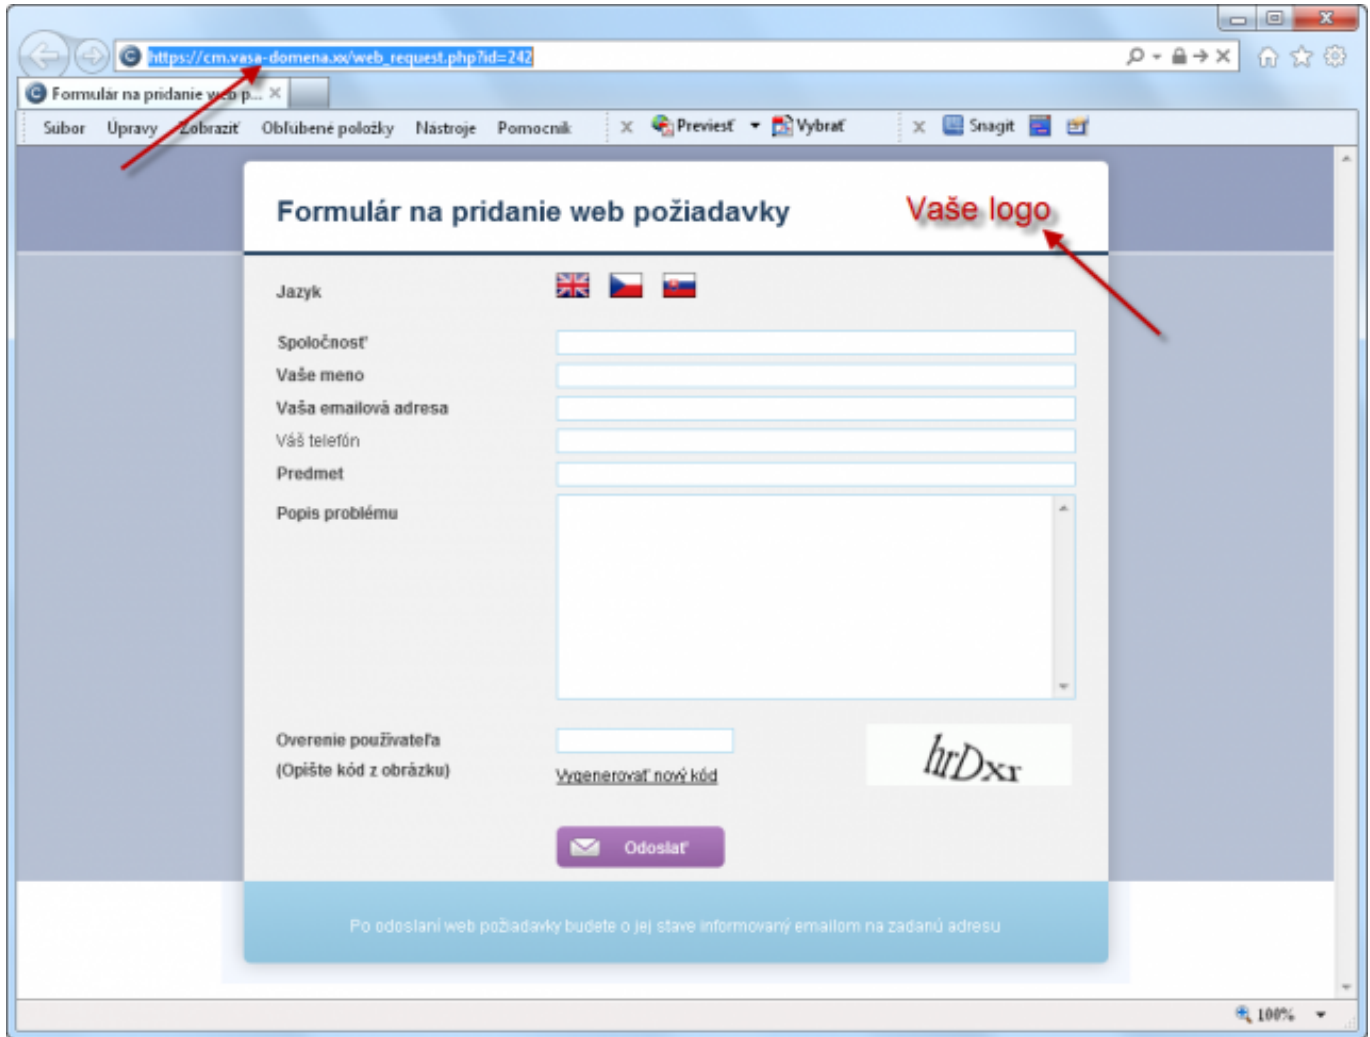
https://cm.vasa-domena.xx/web_request.php?id=242

Formulár na pridanie web p... ×

Súbor Úpravy Zobraziť Obľúbené položky Nástroje Pomocník

Previesť Vybrať Snagit

Formulár na pridanie web požiadavky

Vaše logo

Jazyk

Spoločnosť

Vaše meno

Vaša emailová adresa

Váš telefón

Predmet

Popis problému

Overenie používateľa
(Opíšte kód z obrázku)

Vygenerovať nový kód

hrDxr

Odoslať

Po odoslaní web požiadavky budete o jej stave informovaný emailom na zadanú adresu

100%